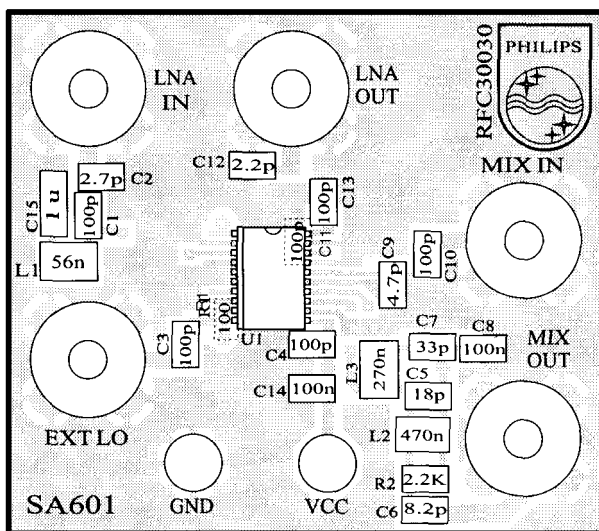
LNA IN

LNA OUT

RFC30030

PHILIPS

MIX IN

C12 2.2p

2.7p C2

C15 1u

100p C1

100p C13

100p C11

C9 4.7p

100p C10

L1 56n

R1 100

C3 100p

U1

C4 100p

C7 33p

C8 100n

MIX OUT

L3 270n

C5 18p

C14 100n

EXT LO

L2 470n

R2 2.2K

C6 8.2p

SA601

GND

VCC